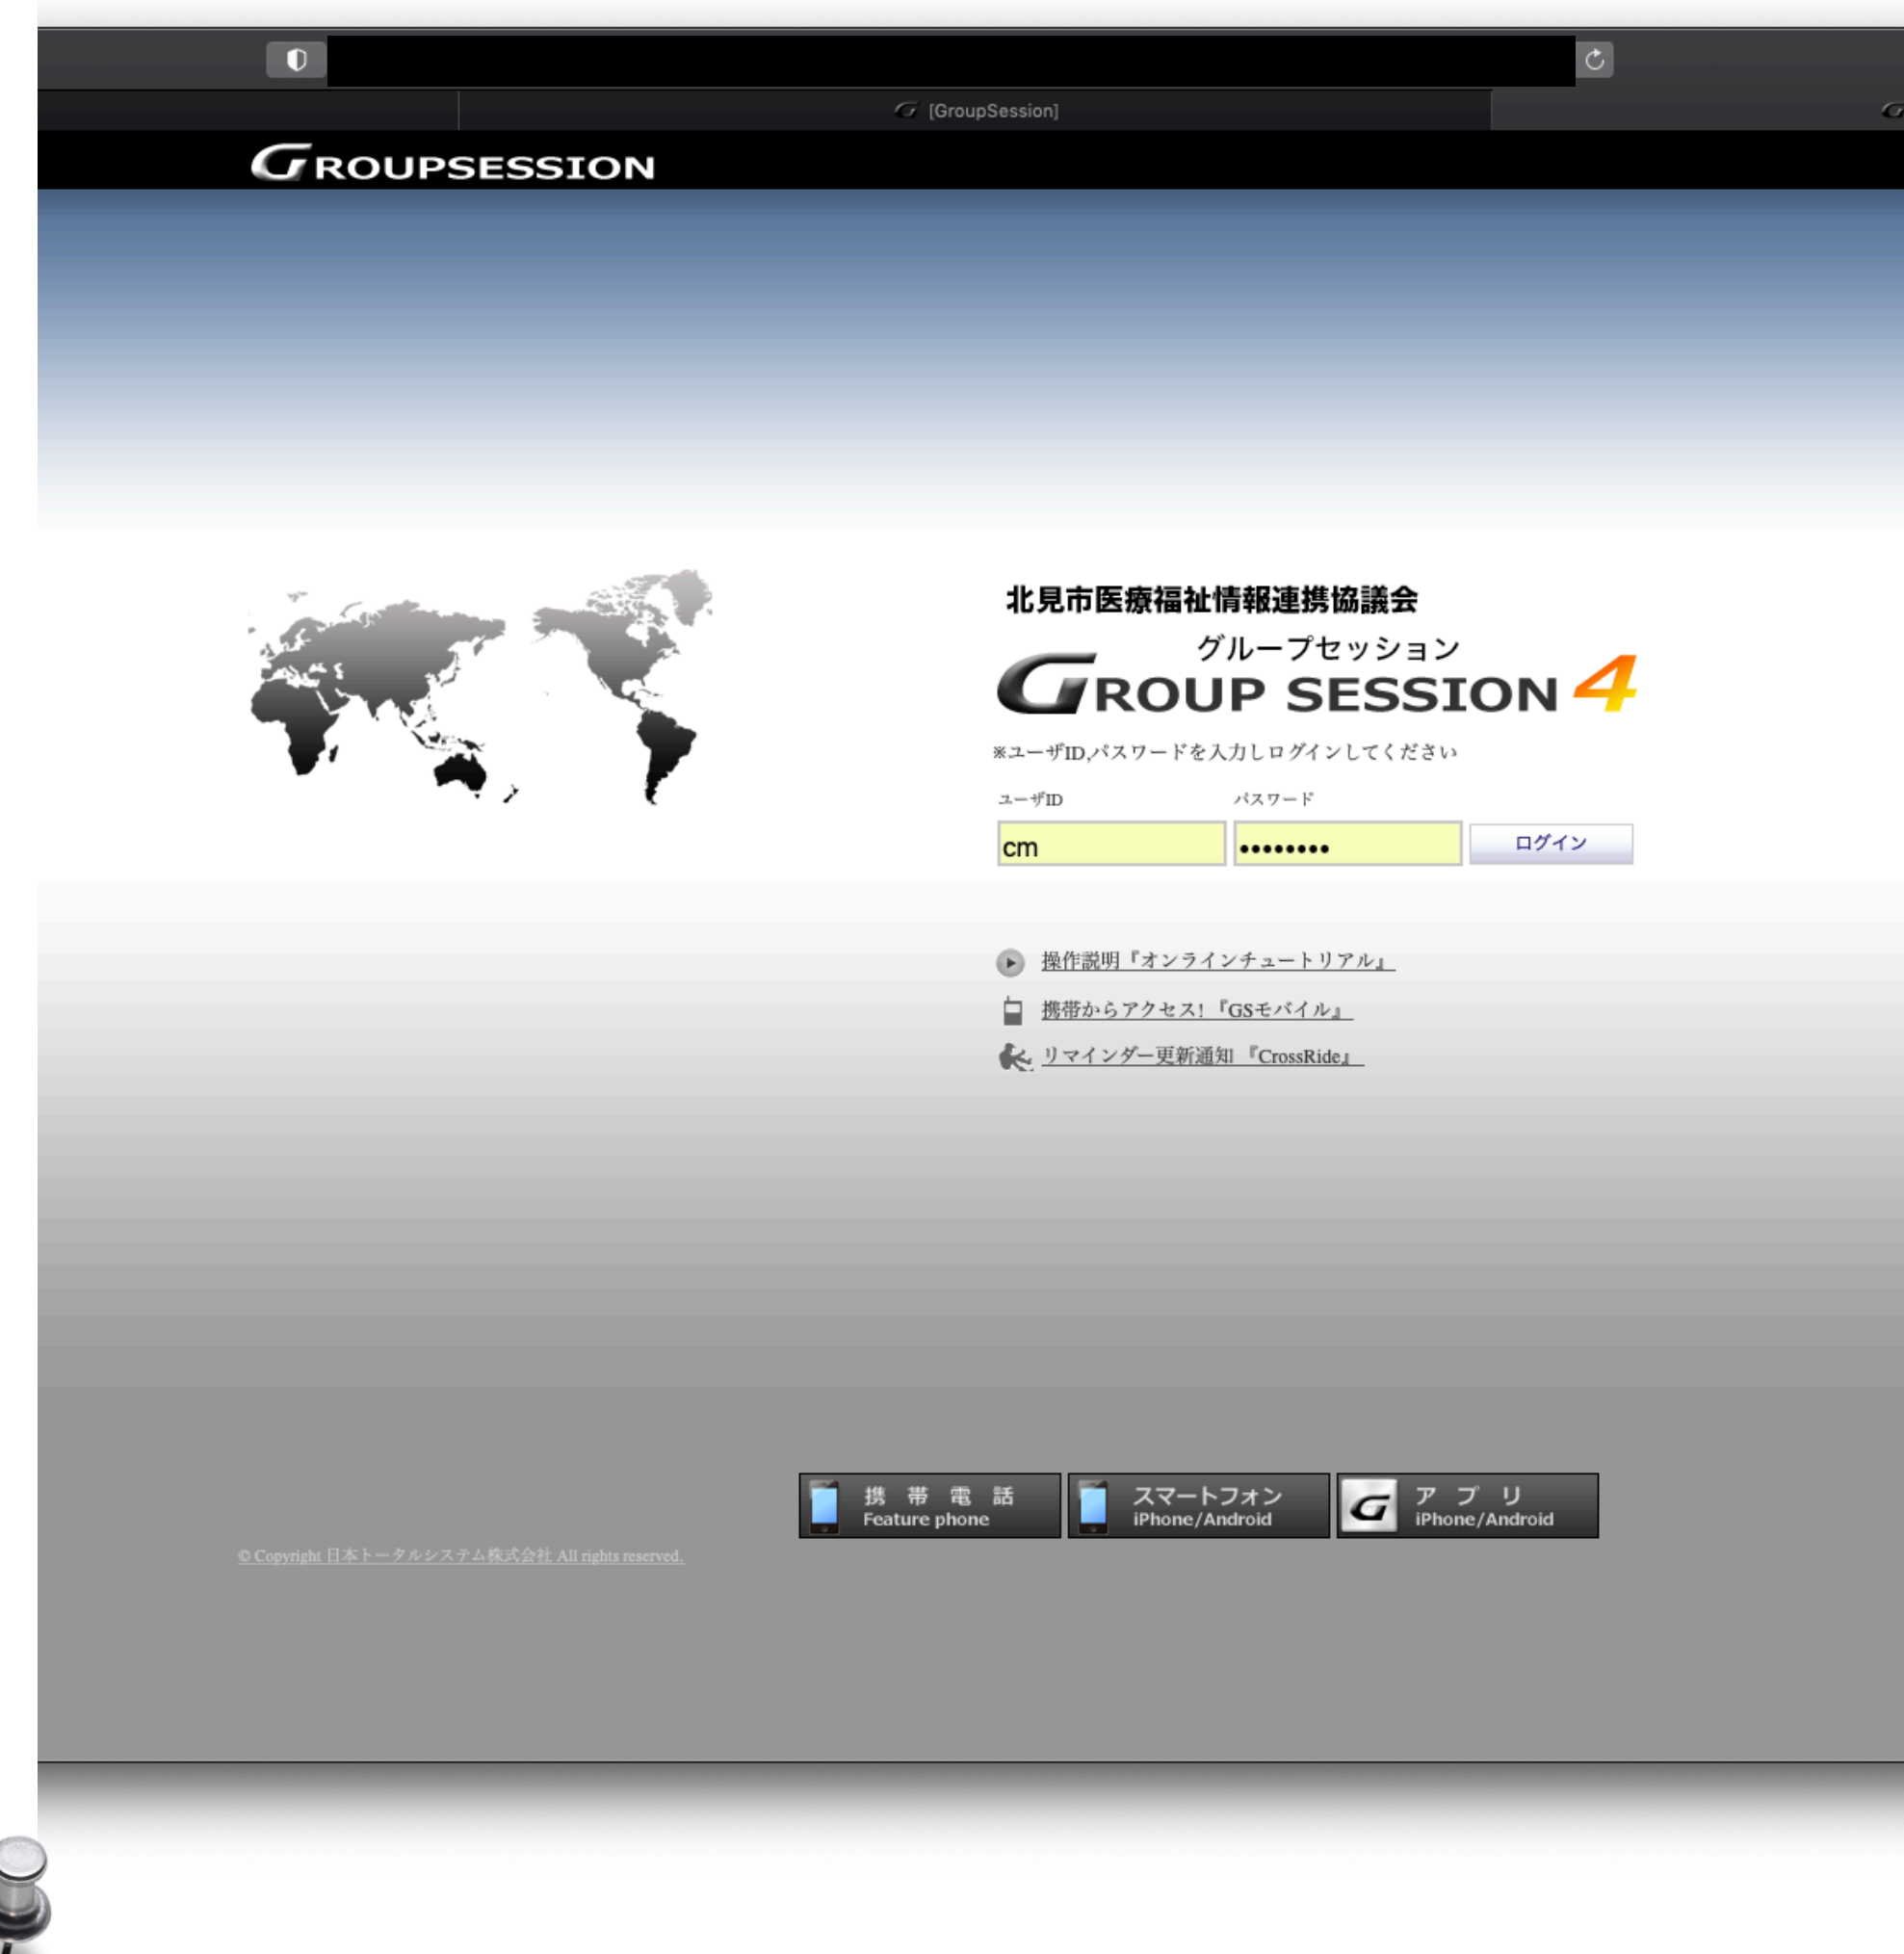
[GroupSession]

GROUPSESSION

北見市医療福祉情報連携協議会

グループセッション
GROUP SESSION 4

※ユーザID,パスワードを入力しログインしてください

ユーザID
cm

パスワード
••••••••

ログイン

操作説明『オンラインチュートリアル』

携帯からアクセス!『GSモバイル』

リマインダー更新通知『CrossRide』

携 帯 電 話
Feature phone

スマートフォン
iPhone/Android

ア プ リ
iPhone/Android

© Copyright 日本トータルシステム株式会社 All rights reserved.